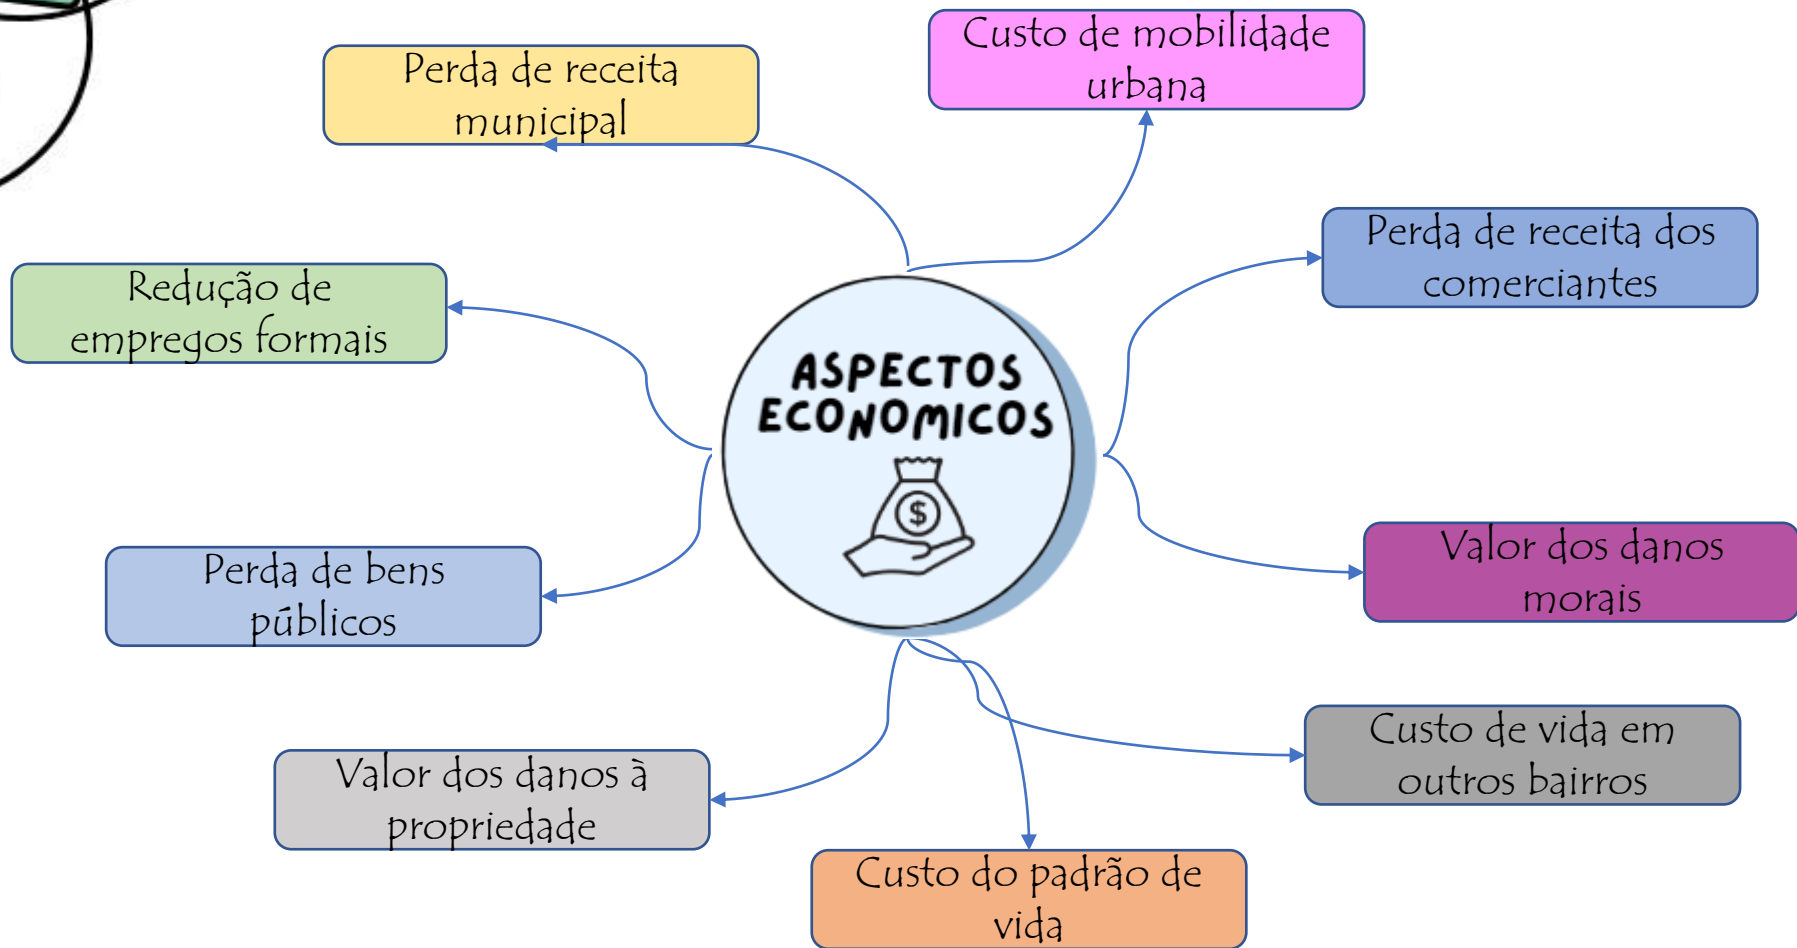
Perda de receita municipal

Custo de mobilidade urbana

Perda de receita dos comerciantes

Redução de empregos formais

ASPECTOS ECONOMICOS

$

Valor dos danos morais

Perda de bens públicos

Custo de vida em outros bairros

Valor dos danos à propriedade

Custo do padrão de vida